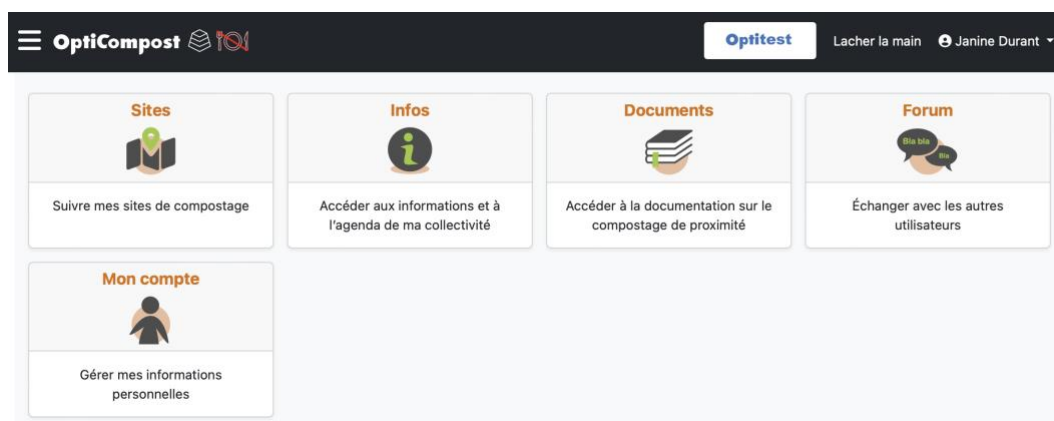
OptiCompost

Optitest

Lacher la main

Janine Durant

Sites

Suivre mes sites de compostage

Infos

Accéder aux informations et à l'agenda de ma collectivité

Documents

Accéder à la documentation sur le compostage de proximité

Forum

Bla bla

Bla

Échanger avec les autres utilisateurs

Mon compte

Gérer mes informations personnelles